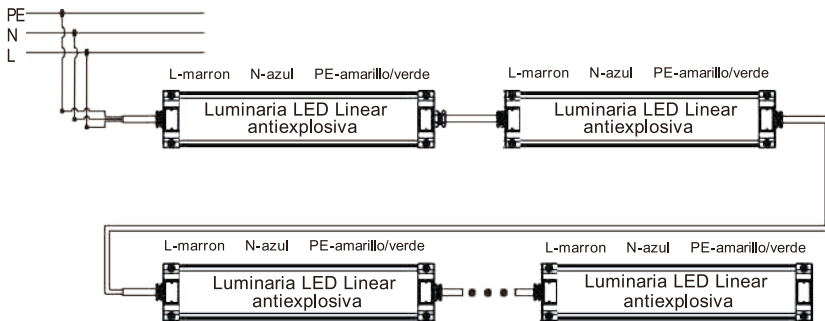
PE
N
L

L-marron N-azul PE-amarillo/verde
Luminaria LED Linear antiexplosiva

L-marron N-azul PE-amarillo/verde
Luminaria LED Linear antiexplosiva

L-marron N-azul PE-amarillo/verde
Luminaria LED Linear antiexplosiva

L-marron N-azul PE-amarillo/verde
Luminaria LED Linear antiexplosiva